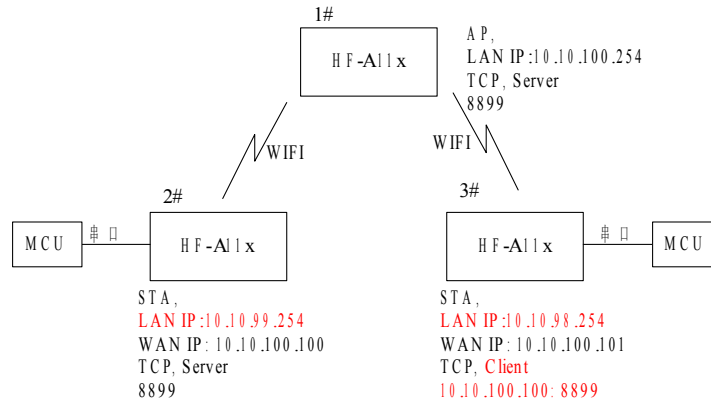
1#

HF-A11x

AP,
LAN IP:10.10.100.254
TCP, Server
8899

WIFI

WIFI

2#

MCU

串口

HF-A11x

STA,
LAN IP:10.10.99.254
WAN IP: 10.10.100.100
TCP, Server
8899

3#

HF-A11x

串口

MCU

STA,
LAN IP:10.10.98.254
WAN IP: 10.10.100.101
TCP, Client
10.10.100.100: 8899